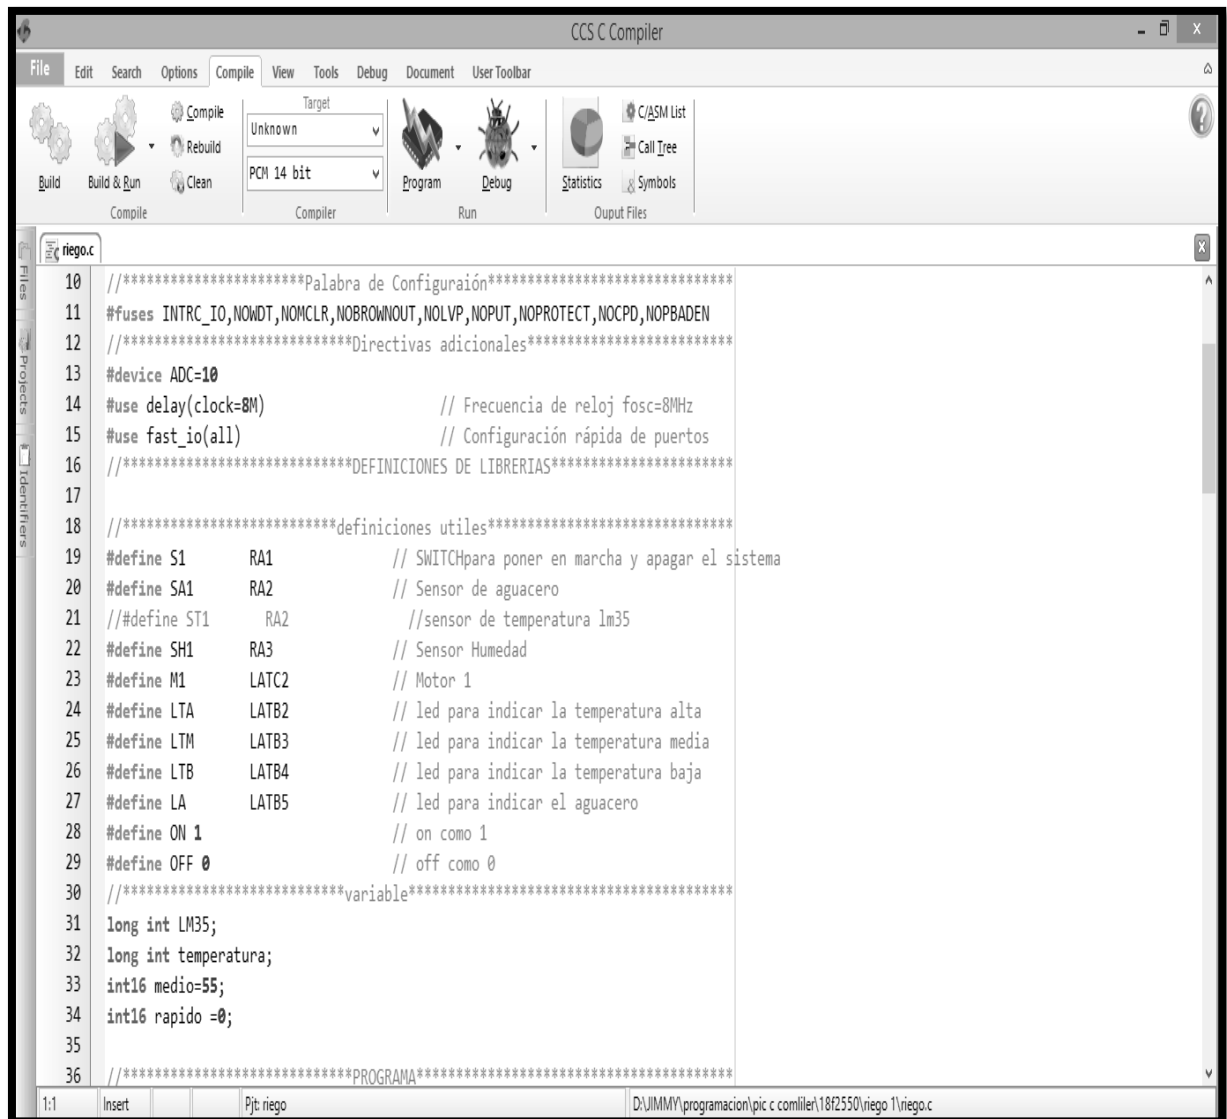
CCS C Compiler

File Edit Search Options Compile View Tools Debug Document User Toolbar

Build Build & Run Compile Rebuild Clean
Compile

Target
Unknown
PCM 14 bit
Compiler

Program Debug
Run

Statistics C/ASM List Call Tree Symbols
Ouput Files

Files Projects Identifiers

riego.c

10 //**********************Palabra de Configuraión*****************************
11 #fuses INTRC_IO,NOWDT,NOMCLR,NOBROWNOUT,NOLVP,NOPUT,NOPROTECT,NOCPD,NOPBADEN
12 //****************************Directivas adicionales*************************
13 #device ADC=10
14 #use delay(clock=8M) // Frecuencia de reloj fosc=8MHz
15 #use fast_io(all) // Configuración rápida de puertos
16 //*****************************DEFINICIONES DE LIBRERIAS**********************
17
18 //**************************definiciones utiles******************************
19 #define S1 RA1 // SWITCHpara poner en marcha y apagar el sistema
20 #define SA1 RA2 // Sensor de aguacero
21 //#define ST1 RA2 //sensor de temperatura lm35
22 #define SH1 RA3 // Sensor Humedad
23 #define M1 LATC2 // Motor 1
24 #define LTA LATB2 // led para indicar la temperatura alta
25 #define LTM LATB3 // led para indicar la temperatura media
26 #define LTB LATB4 // led para indicar la temperatura baja
27 #define LA LATB5 // led para indicar el aguacero
28 #define ON 1 // on como 1
29 #define OFF 0 // off como 0
30 //****************************variable*****************************************
31 long int LM35;
32 long int temperatura;
33 int16 medio=55;
34 int16 rapido =0;
35
36 //****************************PROGRAMA*****************************************

1:1 Insert Pjt: riego D:\JIMMY\programacion\pic c comliler\18f2550\riego 1\riego.c